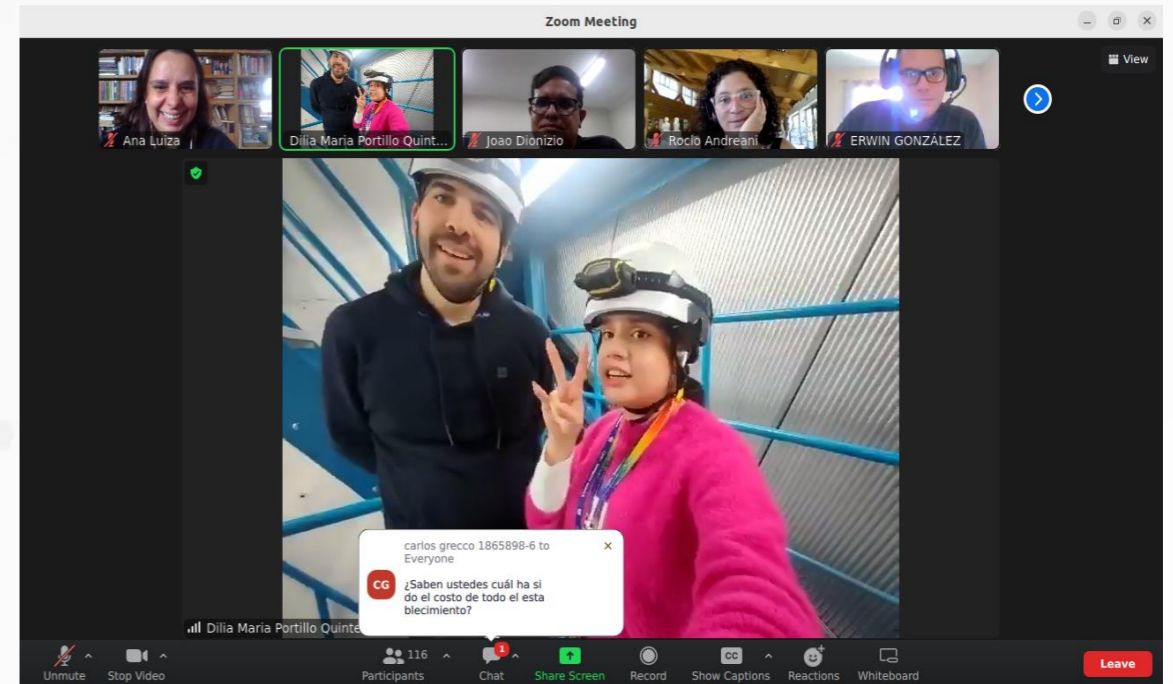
Zoom Meeting

View

Ana Luiza

Dilia Maria Portillo Quint...

Joao Dionizio

Rocio Andreani

ERWIN GONZÁLEZ

Dilia Maria Portillo Quinte

carlos grecco 1865898-6 to Everyone

CG

¿Saben ustedes cuál ha sido el costo de todo el establecimiento?

Unmute

Stop Video

116

Participants

1

Chat

Share Screen

Record

CC

Show Captions

Reactions

Whiteboard

Leave